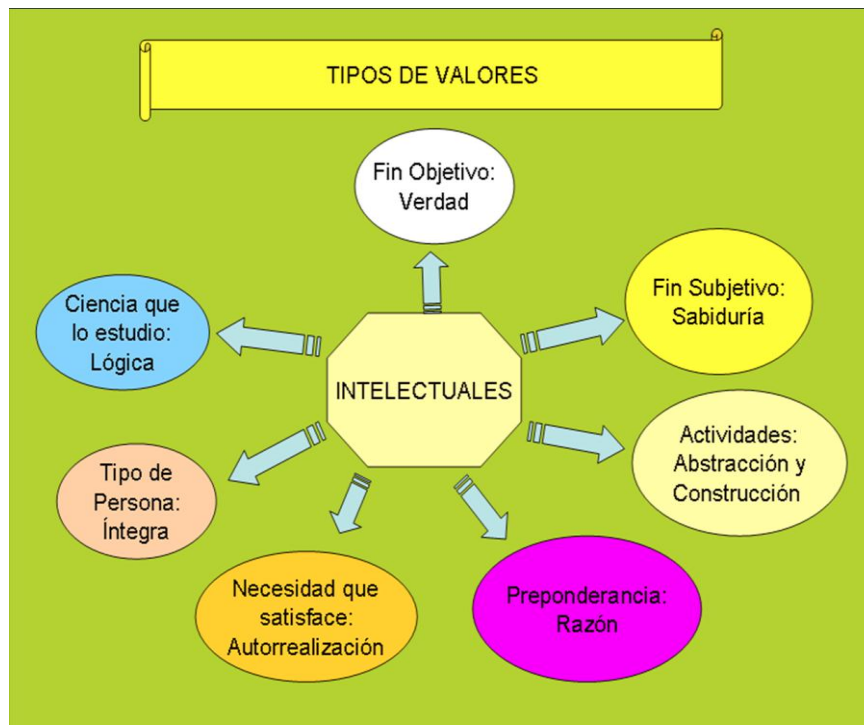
TIPOS DE VALORES

Fin Objetivo: Verdad

Ciencia que lo estudio: Lógica

Fin Subjetivo: Sabiduría

INTELECTUALES

Actividades: Abstracción y Construcción

Tipo de Persona: Íntegra

Necesidad que satisface: Autorrealización

Preponderancia: Razón